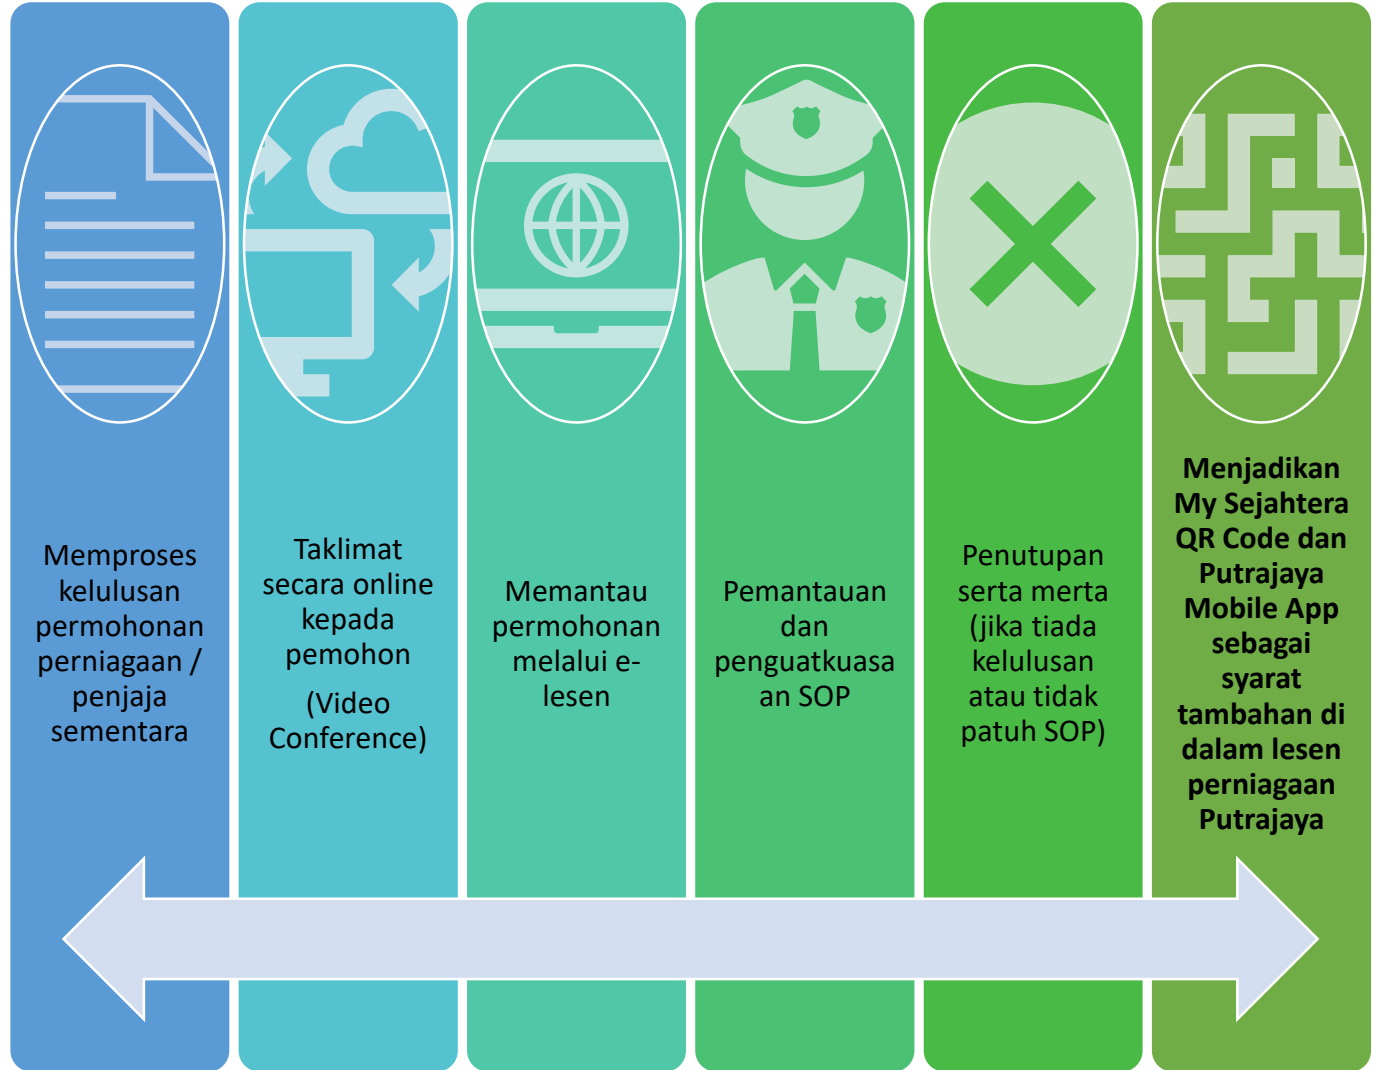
Memproses kelulusan permohonan perniagaan / penjaja sementara

Taklimat secara online kepada pemohon

(Video Conference)

Memantau permohonan melalui e-lesen

Pemantauan dan penguatkuasaan SOP

Penutupan serta merta (jika tiada kelulusan atau tidak patuh SOP)

Menjadikan My Sejahtera QR Code dan Putrajaya Mobile App sebagai syarat tambahan di dalam lesen perniagaan Putrajaya